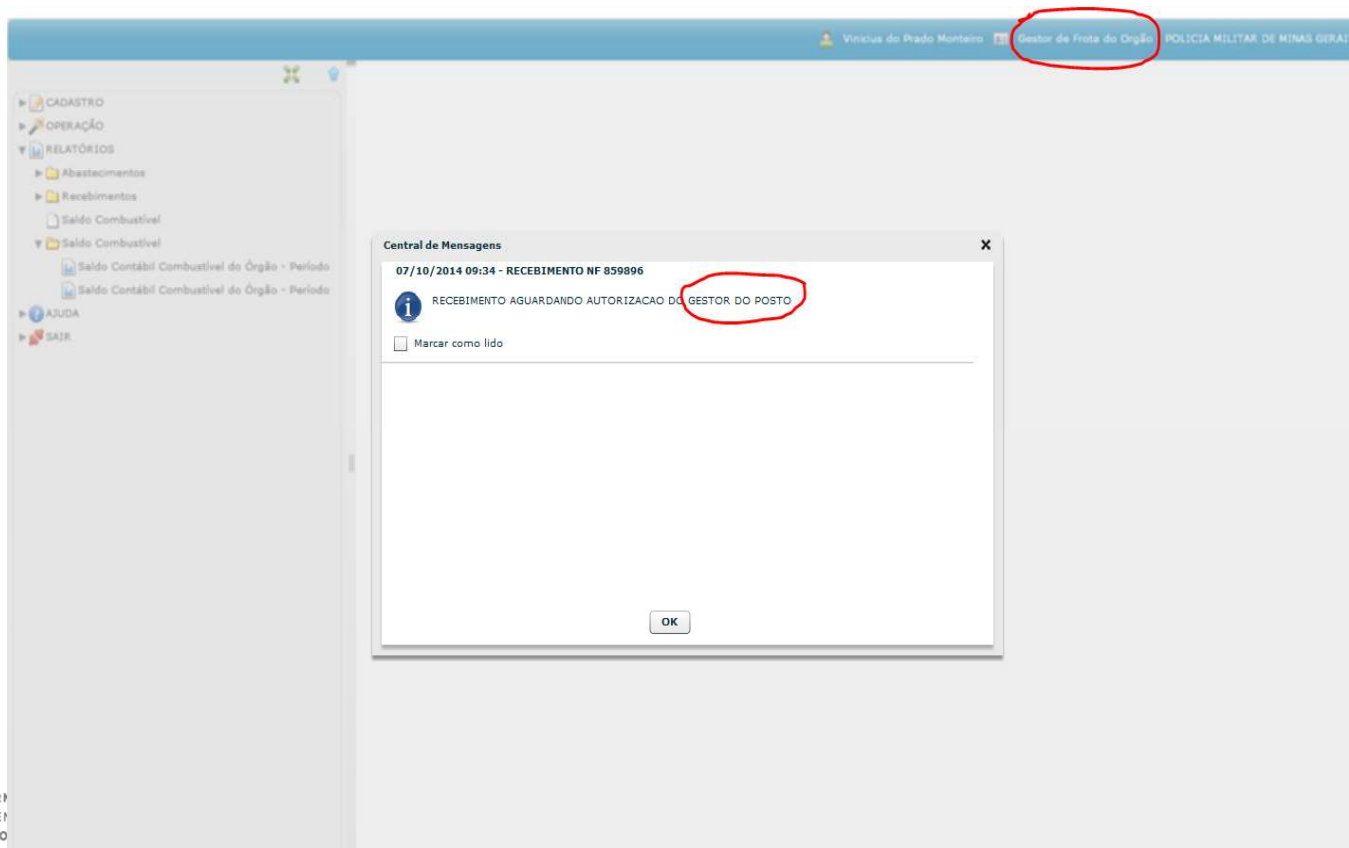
Vinicius do Prado Monteiro Gestor de Frota do Orgão POLICIA MILITAR DE MINAS GERAI

CADASTRO
OPERAÇÃO
RELATÓRIOS
Abastecimentos
Recebimentos
Saldo Combustivel
Saldo Combustivel
Saldo Contábil Combustivel do Órgão - Periodo
Saldo Contábil Combustivel do Órgão - Periodo
AJUDA
SAIR

Central de Mensagens
×
07/10/2014 09:34 - RECEBIMENTO NF 859896
RECEBIMENTO AGUARDANDO AUTORIZACAO DO GESTOR DO POSTO
Marcar como lido
OK